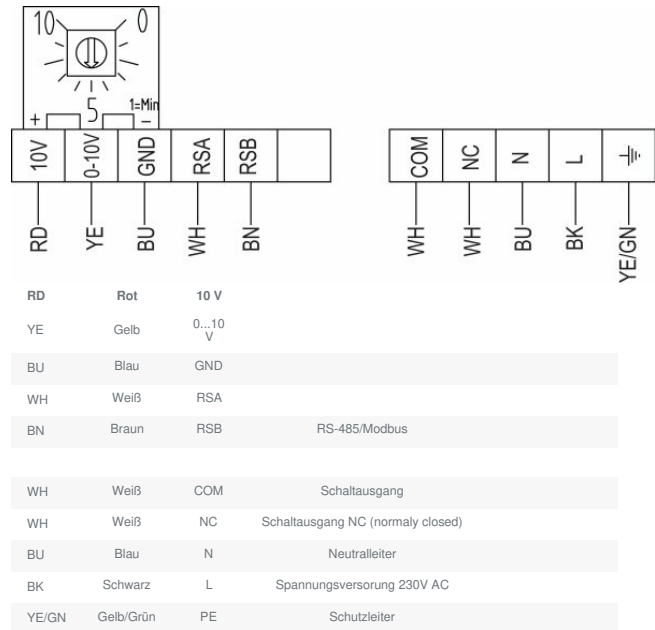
10 0 5 1=Min + −

| 10V | 0-10V | GND | RSA | RSB | |
|---|---|---|---|---|---|
| RD | YE | BU | WH | BN | |

| COM | NC | N | L | ⏚ |
|---|---|---|---|---|
| WH | WH | BU | BK | YE/GN |

| RD | Rot | 10 V | |
|---|---|---|---|
| YE | Gelb | 0...10 V | |
| BU | Blau | GND | |
| WH | Weiß | RSA | |
| BN | Braun | RSB | RS-485/Modbus |

| | | | |
|---|---|---|---|
| WH | Weiß | COM | Schaltausgang |
| WH | Weiß | NC | Schaltausgang NC (normaly closed) |
| BU | Blau | N | Neutralleiter |
| BK | Schwarz | L | Spannungsversorung 230V AC |
| YE/GN | Gelb/Grün | PE | Schutzleiter |